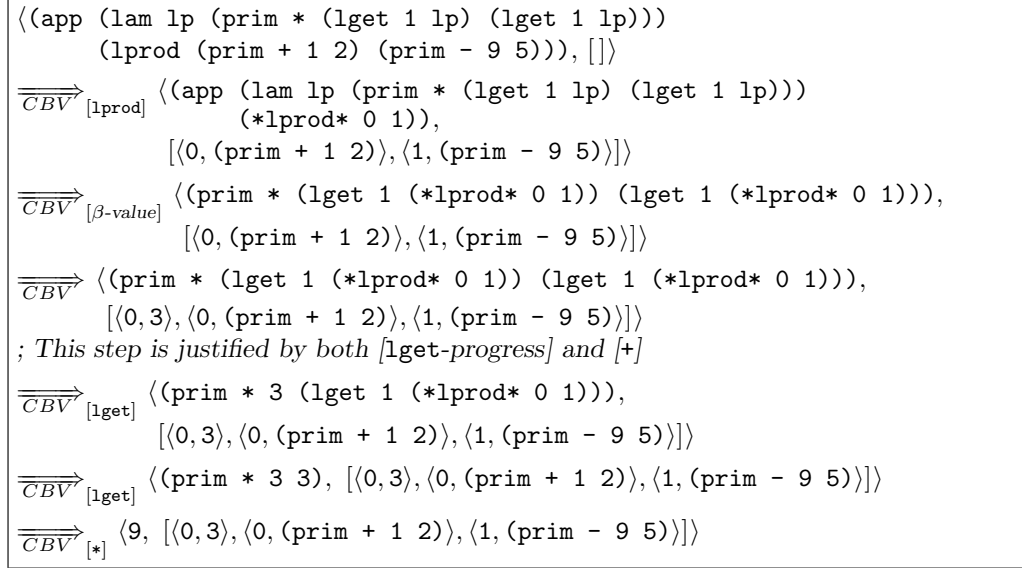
$\langle$(app (lam lp (prim * (lget 1 lp) (lget 1 lp)))
(lprod (prim + 1 2) (prim - 9 5))), $[\,]\rangle$

$\overrightarrow{\overline{CBV}}_{[\text{lprod}]}$ $\langle$(app (lam lp (prim * (lget 1 lp) (lget 1 lp)))
(*lprod* 0 1)),
$[\langle 0,$ (prim + 1 2)$\rangle, \langle 1,$ (prim - 9 5)$\rangle]\rangle$

$\overrightarrow{\overline{CBV}}_{[\beta\text{-value}]}$ $\langle$(prim * (lget 1 (*lprod* 0 1)) (lget 1 (*lprod* 0 1))),
$[\langle 0,$ (prim + 1 2)$\rangle, \langle 1,$ (prim - 9 5)$\rangle]\rangle$

$\overrightarrow{\overline{CBV}}$ $\langle$(prim * (lget 1 (*lprod* 0 1)) (lget 1 (*lprod* 0 1))),
$[\langle 0, 3\rangle, \langle 0,$ (prim + 1 2)$\rangle, \langle 1,$ (prim - 9 5)$\rangle]\rangle$

; This step is justified by both [lget-progress] and [+]

$\overrightarrow{\overline{CBV}}_{[\text{lget}]}$ $\langle$(prim * 3 (lget 1 (*lprod* 0 1))),
$[\langle 0, 3\rangle, \langle 0,$ (prim + 1 2)$\rangle, \langle 1,$ (prim - 9 5)$\rangle]\rangle$

$\overrightarrow{\overline{CBV}}_{[\text{lget}]}$ $\langle$(prim * 3 3), $[\langle 0, 3\rangle, \langle 0,$ (prim + 1 2)$\rangle, \langle 1,$ (prim - 9 5)$\rangle]\rangle$

$\overrightarrow{\overline{CBV}}_{[*]}$ $\langle 9,$ $[\langle 0, 3\rangle, \langle 0,$ (prim + 1 2)$\rangle, \langle 1,$ (prim - 9 5)$\rangle]\rangle$